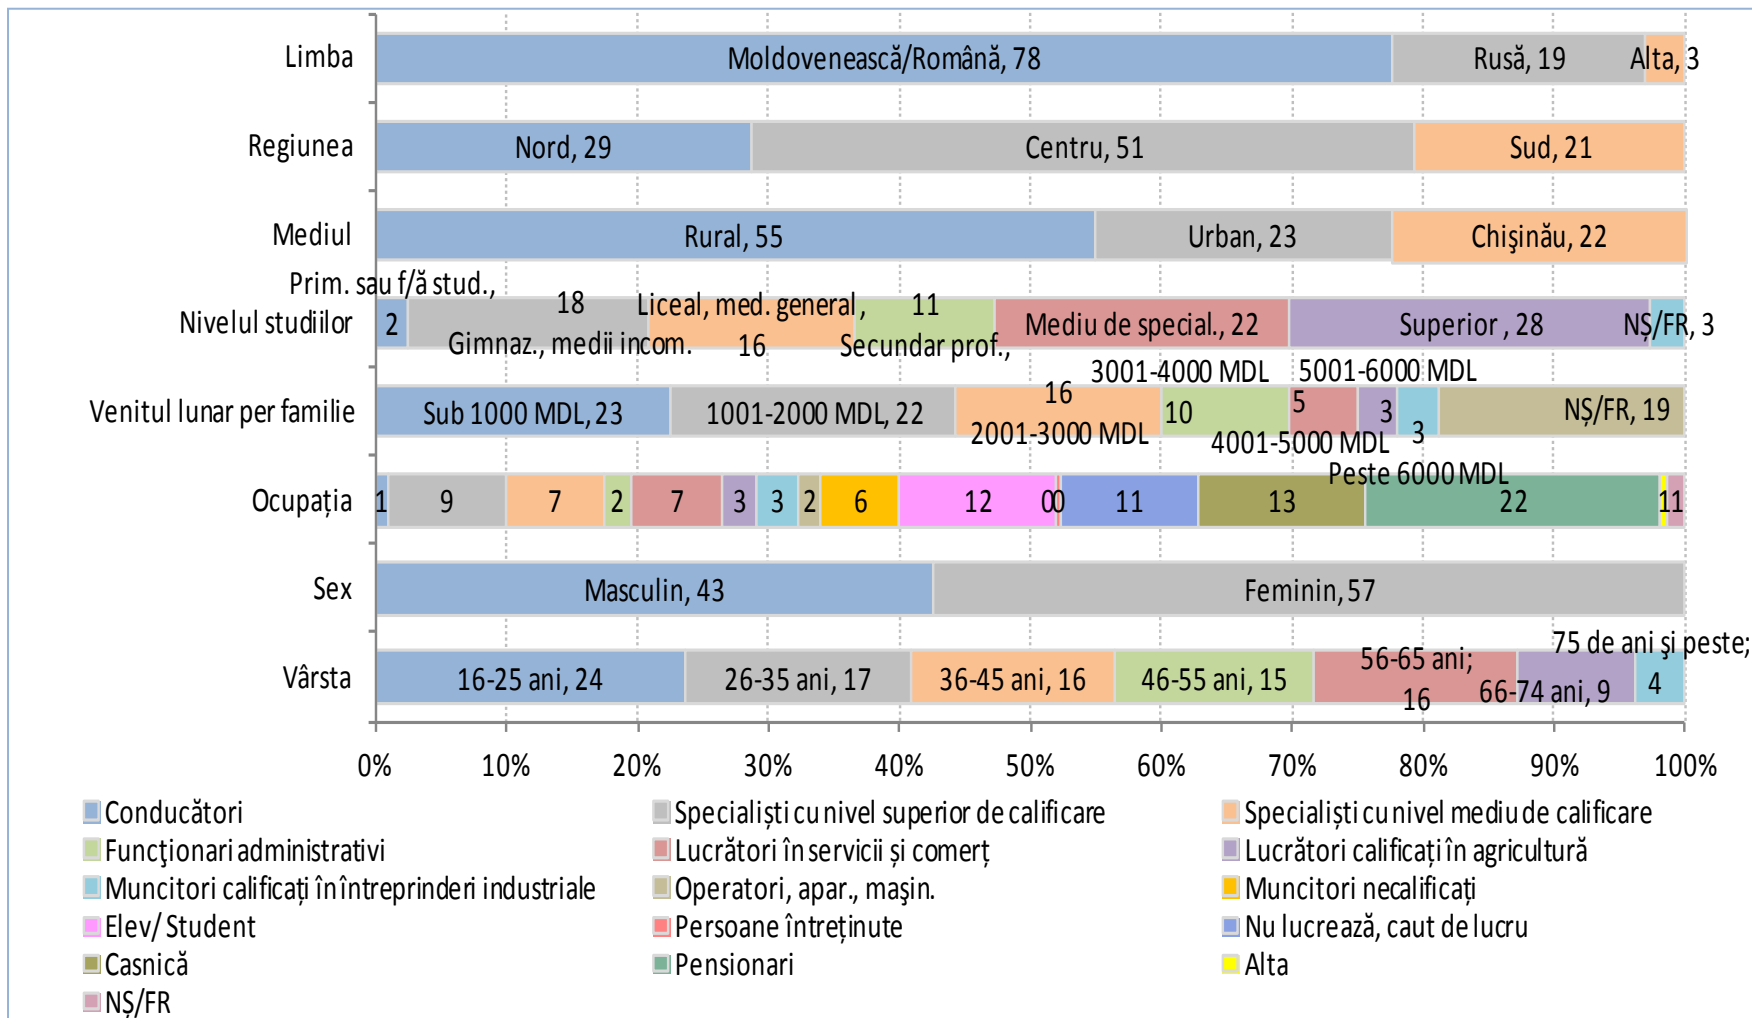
Limba
Moldovenească/Română, 78
Rusă, 19
Alta, 3

Regiunea
Nord, 29
Centru, 51
Sud, 21

Mediul
Rural, 55
Urban, 23
Chişinău, 22

Nivelul studiilor
Prim. sau f/ă stud., 2
18
Gimnaz., medii incom.
Liceal, med. general, 16
11
Secundar prof.,
Mediu de special., 22
Superior, 28
NŞ/FR, 3

Venitul lunar per familie
Sub 1000 MDL, 23
1001-2000 MDL, 22
16
2001-3000 MDL
3001-4000 MDL
10
4001-5000 MDL
5001-6000 MDL
5
3
3
Peste 6000 MDL
NŞ/FR, 19

Ocupația
1
9
7
2
7
3
3
2
6
12
00
11
13
22
11

Sex
Masculin, 43
Feminin, 57

Vârsta
16-25 ani, 24
26-35 ani, 17
36-45 ani, 16
46-55 ani, 15
56-65 ani; 16
66-74 ani, 9
75 de ani și peste; 4

0%
10%
20%
30%
40%
50%
60%
70%
80%
90%
100%

Conducători
Specialiști cu nivel superior de calificare
Specialiști cu nivel mediu de calificare
Funcţionari administrativi
Lucrători în servicii și comerț
Lucrători calificați în agricultură
Muncitori calificați în întreprinderi industriale
Operatori, apar., maşin.
Muncitori necalificați
Elev/ Student
Persoane întreținute
Nu lucrează, caut de lucru
Casnică
Pensionari
Alta
NŞ/FR